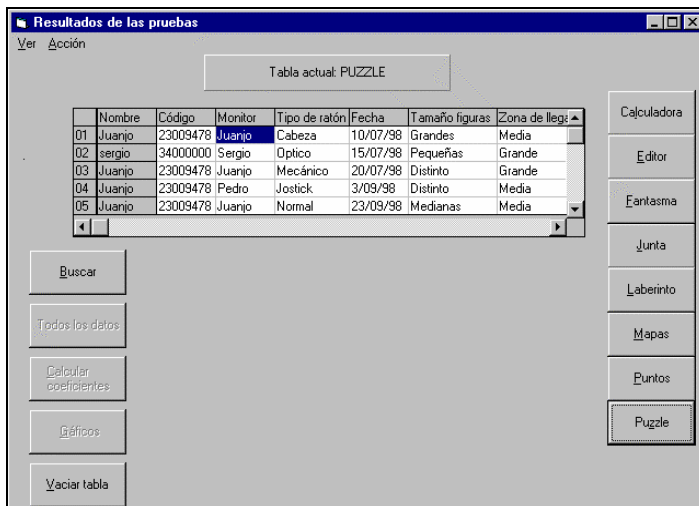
Resultados de las pruebas

Ver Acción

Tabla actual: PUZZLE

| | Nombre | Código | Monitor | Tipo de ratón | Fecha | Tamaño figuras | Zona de lleg |
|---|---|---|---|---|---|---|---|
| 01 | Juanjo | 23009478 | Juanjo | Cabeza | 10/07/98 | Grandes | Media |
| 02 | sergio | 34000000 | Sergio | Optico | 15/07/98 | Pequeñas | Grande |
| 03 | Juanjo | 23009478 | Juanjo | Mecánico | 20/07/98 | Distinto | Grande |
| 04 | Juanjo | 23009478 | Pedro | Jostick | 3/09/98 | Distinto | Media |
| 05 | Juanjo | 23009478 | Juanjo | Normal | 23/09/98 | Medianas | Media |

Buscar

Todos los datos

Calcular coeficientes

Gráficos

Vaciar tabla

Calculadora

Editor

Fantasma

Junta

Laberinto

Mapas

Puntos

Puzzle